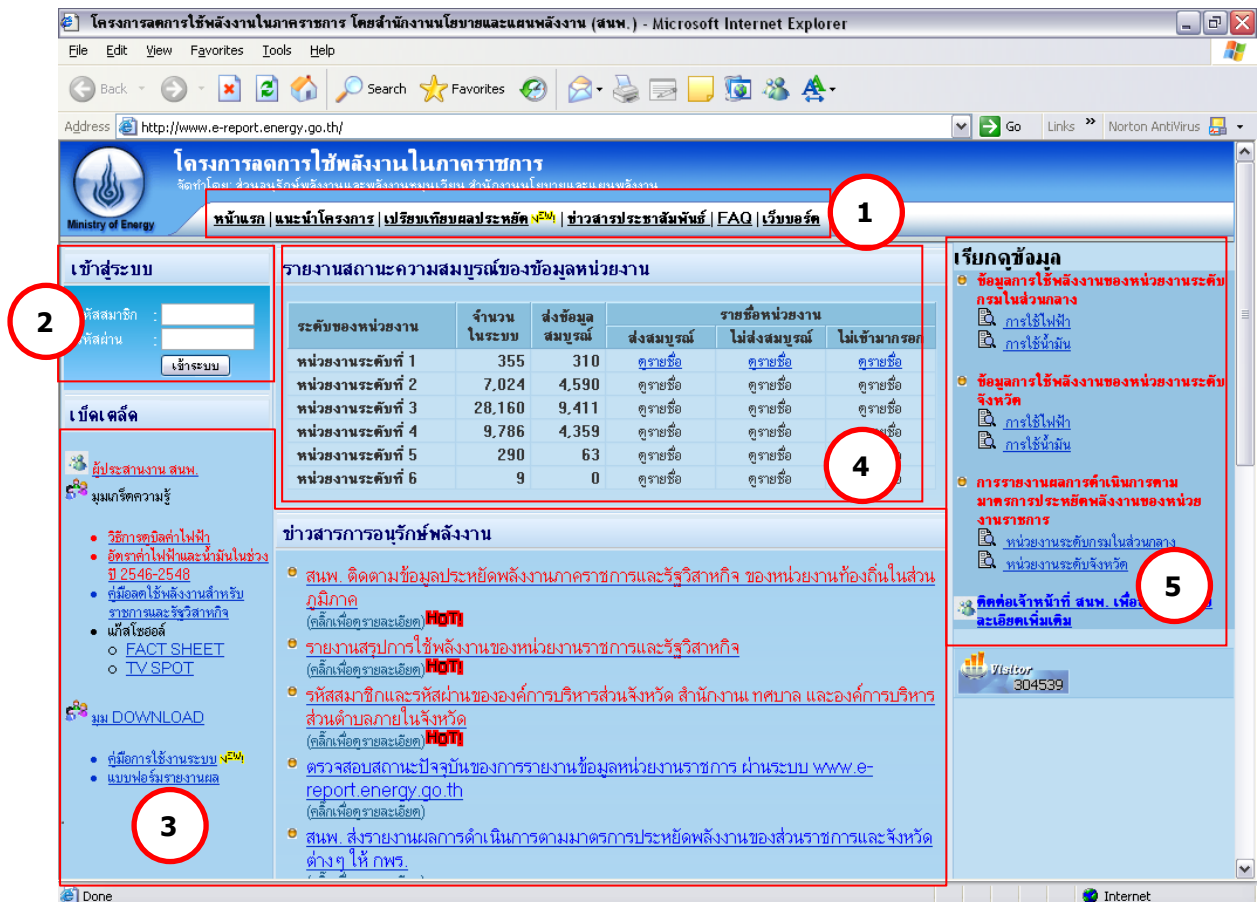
โครงการลดการใช้พลังงานในภาคราชการ โดยสำนักงานนโยบายและแผนพลังงาน (สนพ.) - Microsoft Internet Explorer

File Edit View Favorites Tools Help

Back Search Favorites

Address http://www.e-report.energy.go.th/ Go Links Norton AntiVirus

Ministry of Energy

โครงการลดการใช้พลังงานในภาคราชการ

จัดทำโดย: ส่วนอนุรักษ์พลังงานและพลังงานหมุนเวียน สำนักงานนโยบายและแผนพลังงาน

หน้าแรก | แนะนำโครงการ | เปรียบเทียบผลประหยัด NEW! | ข่าวสารประชาสัมพันธ์ | FAQ | เว็บบอร์ด

1

เข้าสู่ระบบ

รหัสสมาชิก :
รหัสผ่าน :
เข้าระบบ

2

เบ็ดเตล็ด

ผู้ประสานงาน สนพ.
มุมเกร็ดความรู้

• วิธีการคิดค่าไฟฟ้า
• อัตราค่าไฟฟ้าและน้ำมันในช่วงปี 2546-2548
• คู่มือลดใช้พลังงานสำหรับราชการและรัฐวิสาหกิจ
• แก๊สโซฮอล์
  ○ FACT SHEET
  ○ TV SPOT

มุม DOWNLOAD

• คู่มือการใช้งานระบบ NEW!
• แบบฟอร์มรายงานผล

3

รายงานสถานะความสมบูรณ์ของข้อมูลหน่วยงาน

| ระดับของหน่วยงาน | จำนวนในระบบ | ส่งข้อมูลสมบูรณ์ | ส่งสมบูรณ์ | ไม่ส่งสมบูรณ์ | ไม่เข้ามากรอก |
|---|---|---|---|---|---|
| หน่วยงานระดับที่ 1 | 355 | 310 | ดูรายชื่อ | ดูรายชื่อ | ดูรายชื่อ |
| หน่วยงานระดับที่ 2 | 7,024 | 4,590 | ดูรายชื่อ | ดูรายชื่อ | ดูรายชื่อ |
| หน่วยงานระดับที่ 3 | 28,160 | 9,411 | ดูรายชื่อ | ดูรายชื่อ | ดูรายชื่อ |
| หน่วยงานระดับที่ 4 | 9,786 | 4,359 | ดูรายชื่อ | ดูรายชื่อ | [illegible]ชื่อ |
| หน่วยงานระดับที่ 5 | 290 | 63 | ดูรายชื่อ | ดูรายชื่อ | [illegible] |
| หน่วยงานระดับที่ 6 | 9 | 0 | ดูรายชื่อ | ดูรายชื่อ | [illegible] |

รายชื่อหน่วยงาน

4

ข่าวสารการอนุรักษ์พลังงาน

สนพ. ติดตามข้อมูลประหยัดพลังงานภาคราชการและรัฐวิสาหกิจ ของหน่วยงานท้องถิ่นในส่วนภูมิภาค
(คลิ๊กเพื่อดูรายละเอียด) HOT!

รายงานสรุปการใช้พลังงานของหน่วยงานราชการและรัฐวิสาหกิจ
(คลิ๊กเพื่อดูรายละเอียด) HOT!

รหัสสมาชิกและรหัสผ่านขององค์การบริหารส่วนจังหวัด สำนักงาน เทศบาล และองค์การบริหารส่วนตำบลภายในจังหวัด
(คลิ๊กเพื่อดูรายละเอียด) HOT!

ตรวจสอบสถานะปัจจุบันของการรายงานข้อมูลหน่วยงานราชการ ผ่านระบบ www.e-report.energy.go.th
(คลิ๊กเพื่อดูรายละเอียด)

สนพ. ส่งรายงานผลการดำเนินการตามมาตรการประหยัดพลังงานของส่วนราชการและจังหวัดต่างๆ ให้ กพร.

เรียกดูข้อมูล

ข้อมูลการใช้พลังงานของหน่วยงานระดับกรมในส่วนกลาง
การใช้ไฟฟ้า
การใช้น้ำมัน

ข้อมูลการใช้พลังงานของหน่วยงานระดับจังหวัด
การใช้ไฟฟ้า
การใช้น้ำมัน

การรายงานผลการดำเนินการตามมาตรการประหยัดพลังงานของหน่วยงานราชการ
หน่วยงานระดับกรมในส่วนกลาง
หน่วยงานระดับจังหวัด

ติดต่อเจ้าหน้าที่ สนพ. เพื่อ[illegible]ละเอียดเพิ่มเติม

5

Visitor 304539

Done Internet